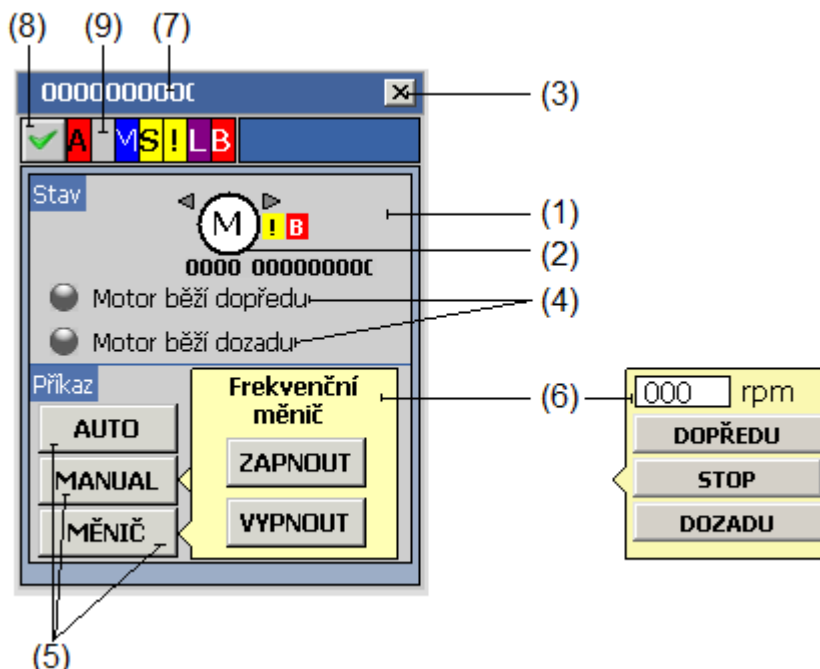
(8) (9) (7)

000000000(

(3)

A M S ! L B

Stav

M

! B

(1)

(2)

0000 00000000(

Motor běží dopředu

(4)

Motor běží dozadu

Příkaz

Frekvenční měnič

(6)

000 rpm

AUTO

ZAPNOUT

DOPŘEDU

MANUAL

STOP

MĚNIČ

VYPNOUT

DOZADU

(5)